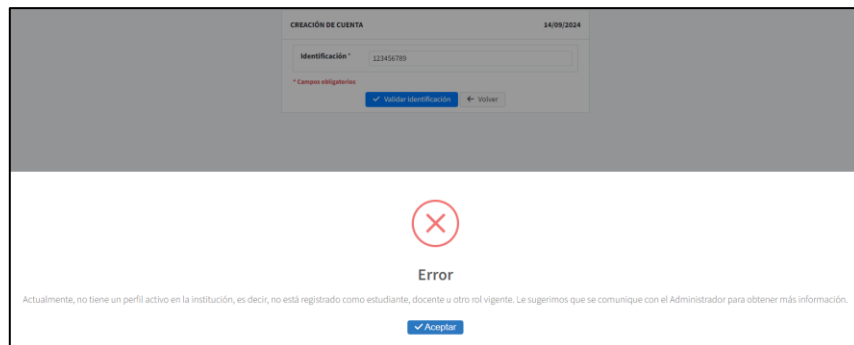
CREACIÓN DE CUENTA

14/09/2024

Identificación *

123456789

* Campos obligatorios

Validar identificación

Volver

Error

Actualmente, no tiene un perfil activo en la institución, es decir, no está registrado como estudiante, docente u otro rol vigente. Le sugerimos que se comunique con el Administrador para obtener más información.

Aceptar